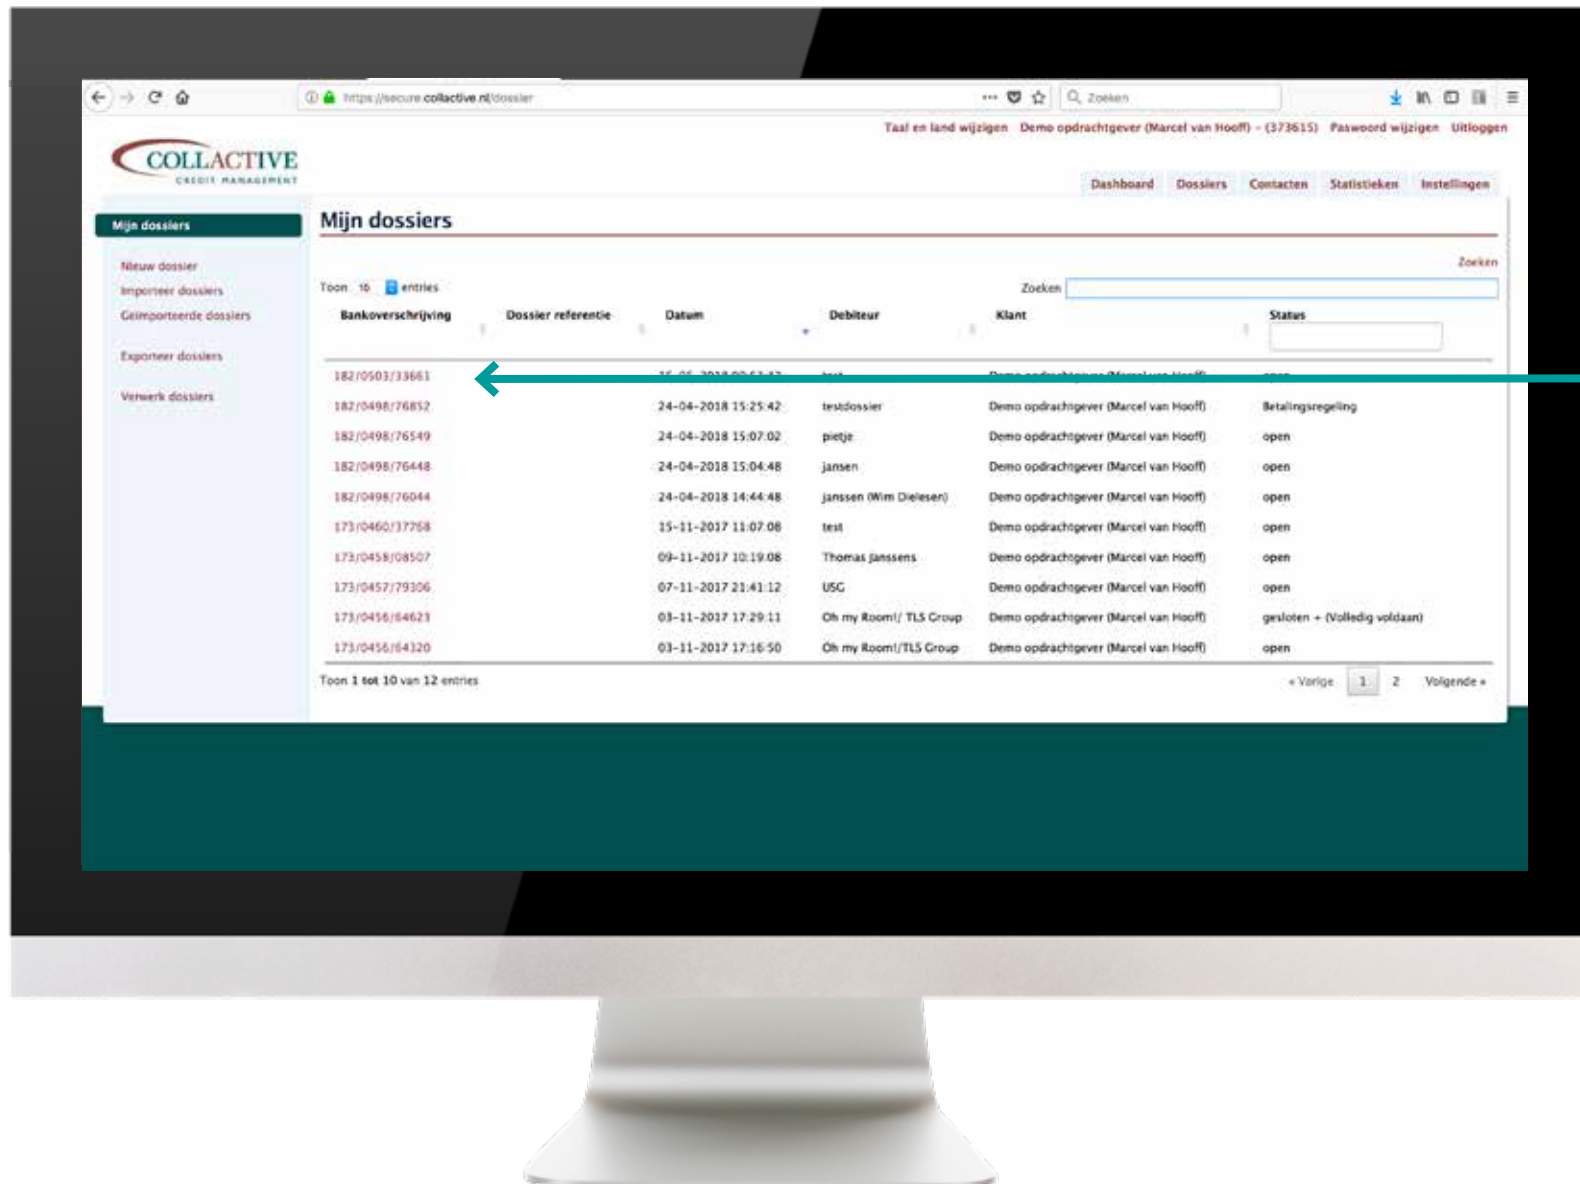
https://secure.collactive.nl/dossier

Zoeken

Taal en land wijzigen Demo opdrachtgever (Marcel van Hooff) - (373615) Paswoord wijzigen Uitloggen

COLLACTIVE
CREDIT MANAGEMENT

Dashboard Dossiers Contacten Statistieken Instellingen

Mijn dossiers

Nieuw dossier
Importeer dossiers
Geïmporteerde dossiers

Exporteer dossiers

Verwerk dossiers

Mijn dossiers

Zoeken

Toon 10 entries

Zoeken

| Bankoverschrijving | Dossier referentie | Datum | Debiteur | Klant | Status |
|---|---|---|---|---|---|
| 182/0503/33661 | | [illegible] | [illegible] | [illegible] | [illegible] |
| 182/0498/76852 | | 24-04-2018 15:25:42 | testdossier | Demo opdrachtgever (Marcel van Hooff) | Betalingsregeling |
| 182/0498/76549 | | 24-04-2018 15:07:02 | pietje | Demo opdrachtgever (Marcel van Hooff) | open |
| 182/0498/76448 | | 24-04-2018 15:04:48 | jansen | Demo opdrachtgever (Marcel van Hooff) | open |
| 182/0498/76044 | | 24-04-2018 14:44:48 | janssen (Wim Dielesen) | Demo opdrachtgever (Marcel van Hooff) | open |
| 173/0460/37768 | | 15-11-2017 11:07:08 | test | Demo opdrachtgever (Marcel van Hooff) | open |
| 173/0458/08507 | | 09-11-2017 10:19:08 | Thomas Janssens | Demo opdrachtgever (Marcel van Hooff) | open |
| 173/0457/79306 | | 07-11-2017 21:41:12 | USG | Demo opdrachtgever (Marcel van Hooff) | open |
| 173/0456/64623 | | 03-11-2017 17:29:11 | Oh my Room!/ TLS Group | Demo opdrachtgever (Marcel van Hooff) | gesloten + (Volledig voldaan) |
| 173/0456/64320 | | 03-11-2017 17:16:50 | Oh my Room!/TLS Group | Demo opdrachtgever (Marcel van Hooff) | open |

Toon 1 tot 10 van 12 entries

« Vorige 1 2 Volgende »